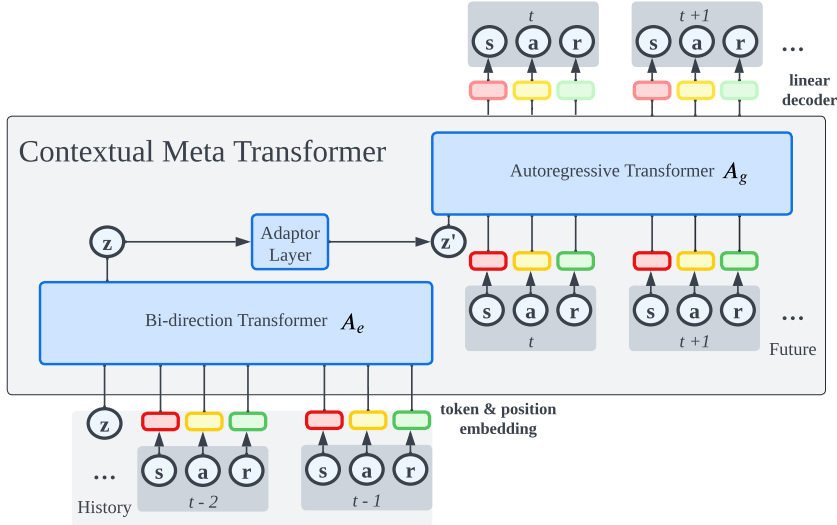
t
s a r
t +1
s a r
...
linear decoder

Contextual Meta Transformer

Autoregressive Transformer $A_g$

z
Adaptor Layer
z'

s a r
t
s a r
t +1
...
Future

Bi-direction Transformer $A_e$

z
token & position embedding
...
s a r
History
t - 2
s a r
t - 1